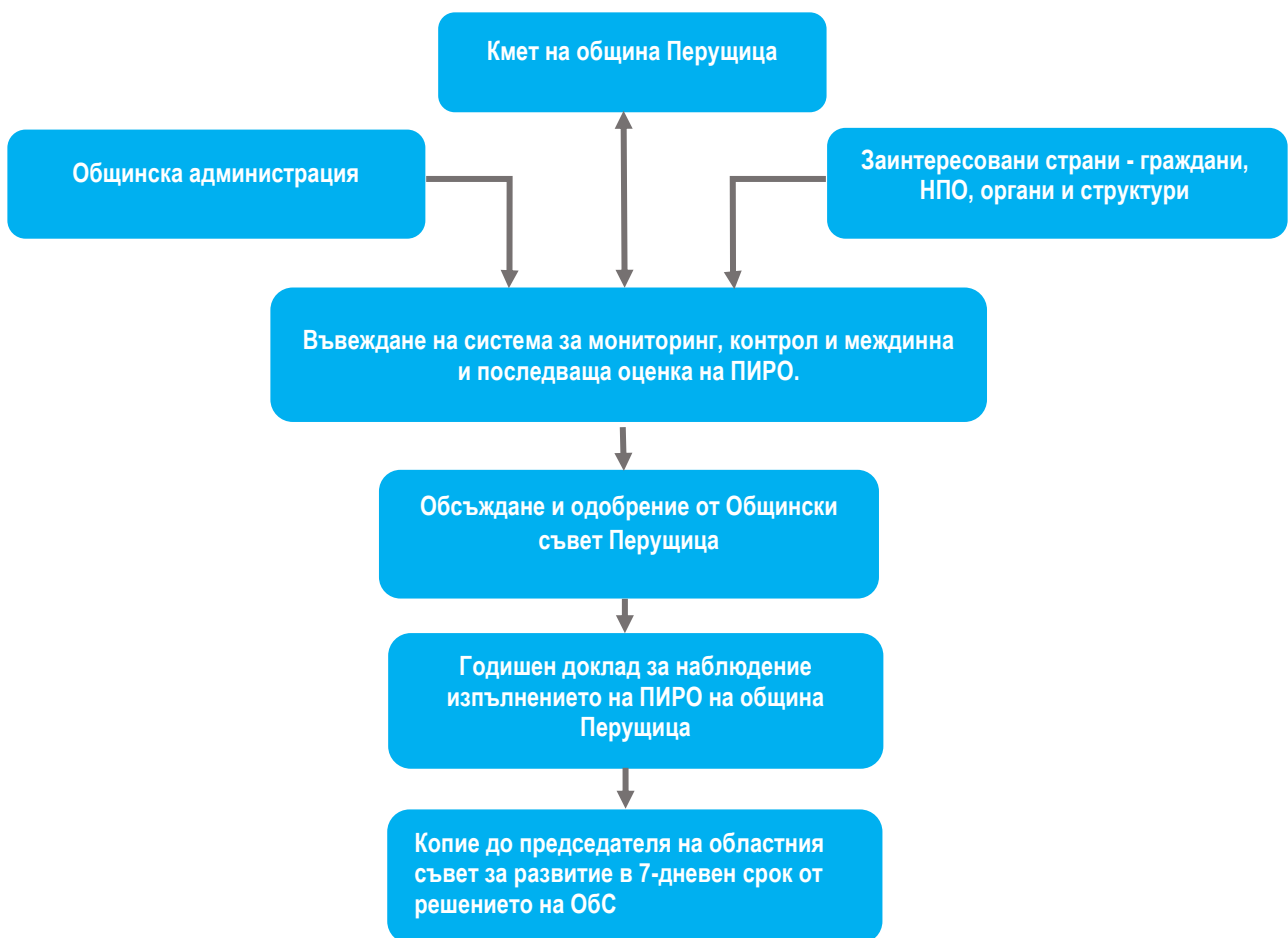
Кмет на община Перущица

Общинска администрация

Заинтересовани страни - граждани, НПО, органи и структури

Въвеждане на система за мониторинг, контрол и междинна и последваща оценка на ПИРО.

Обсъждане и одобрение от Общински съвет Перущица

Годишен доклад за наблюдение изпълнението на ПИРО на община Перущица

Копие до председателя на областния съвет за развитие в 7-дневен срок от решението на ОбС